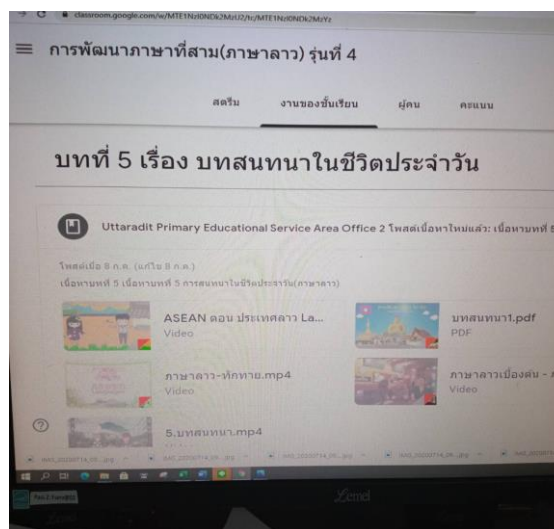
classroom.google.com/w/MTE1NzI0NDk2MzU2/tc/MTE1NzI0NDk2MzYz

การพัฒนาภาษาที่สาม(ภาษาลาว) รุ่นที่ 4

สตรีม งานของชั้นเรียน ผู้คน คะแนน

บทที่ 5 เรื่อง บทสนทนาในชีวิตประจำวัน

Uttaradit Primary Educational Service Area Office 2 โพสต์เนื้อหาใหม่แล้ว: เนื้อหาบทที่ 5

โพสต์เมื่อ 8 ก.ค. (แก้ไข 8 ก.ค.)

เนื้อหาบทที่ 5 เนื้อหาบทที่ 5 การสนทนาในชีวิตประจำวัน(ภาษาลาว)

ASEAN ตอน ประเทศลาว La...
Video

บทสนทนา1.pdf
PDF

ภาษาลาว-ทักทาย.mp4
Video

ภาษาลาวเบื้องต้น - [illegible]
Video

5.บทสนทนา.mp4

Lenovo